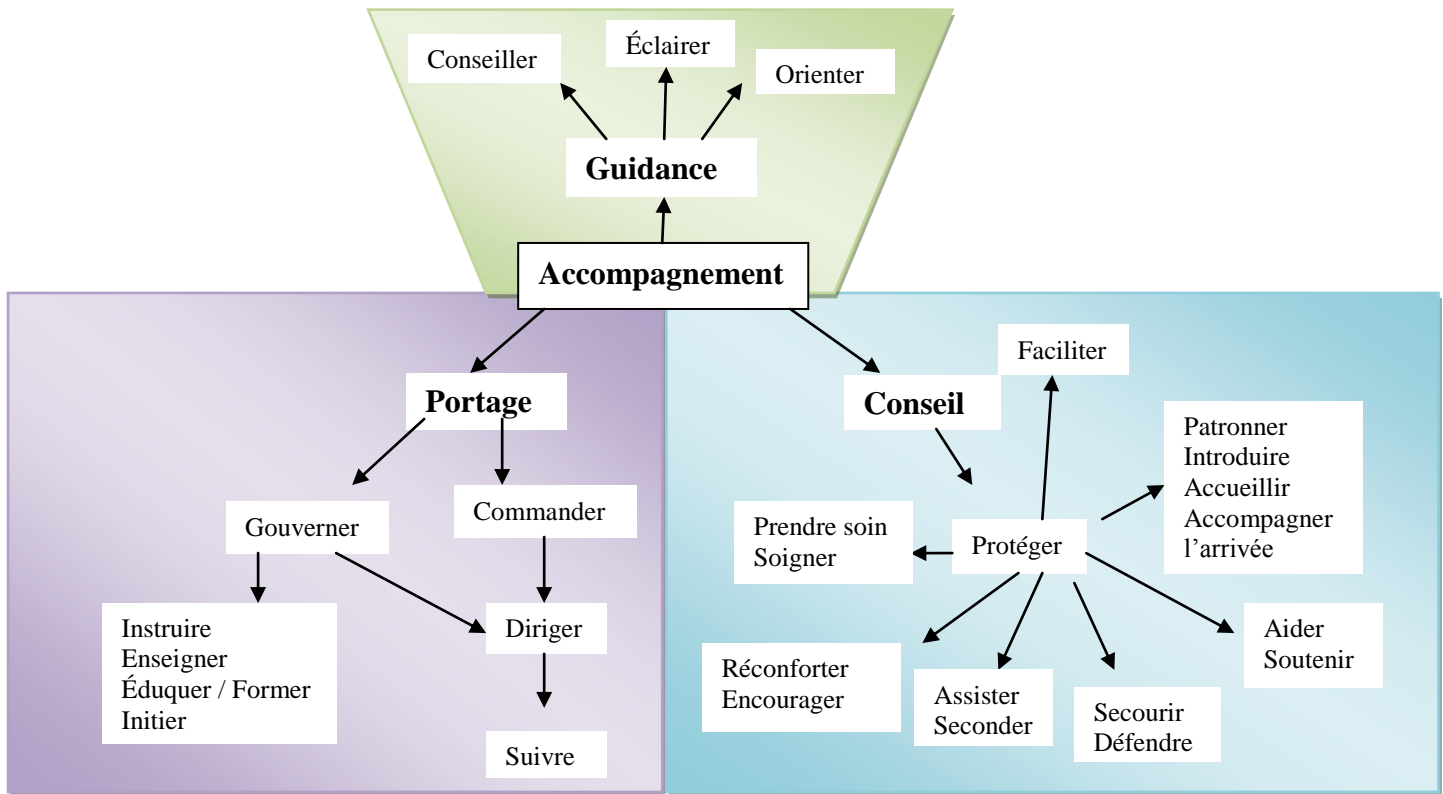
Conseiller

Éclairer

Orienter

Guidance

Accompagnement

Portage

Gouverner

Commander

Instruire
Enseigner
Éduquer / Former
Initier

Diriger

Suivre

Conseil

Faciliter

Patronner
Introduire
Accueillir
Accompagner l'arrivée

Prendre soin
Soigner

Protéger

Réconforter
Encourager

Assister
Seconder

Secourir
Défendre

Aider
Soutenir